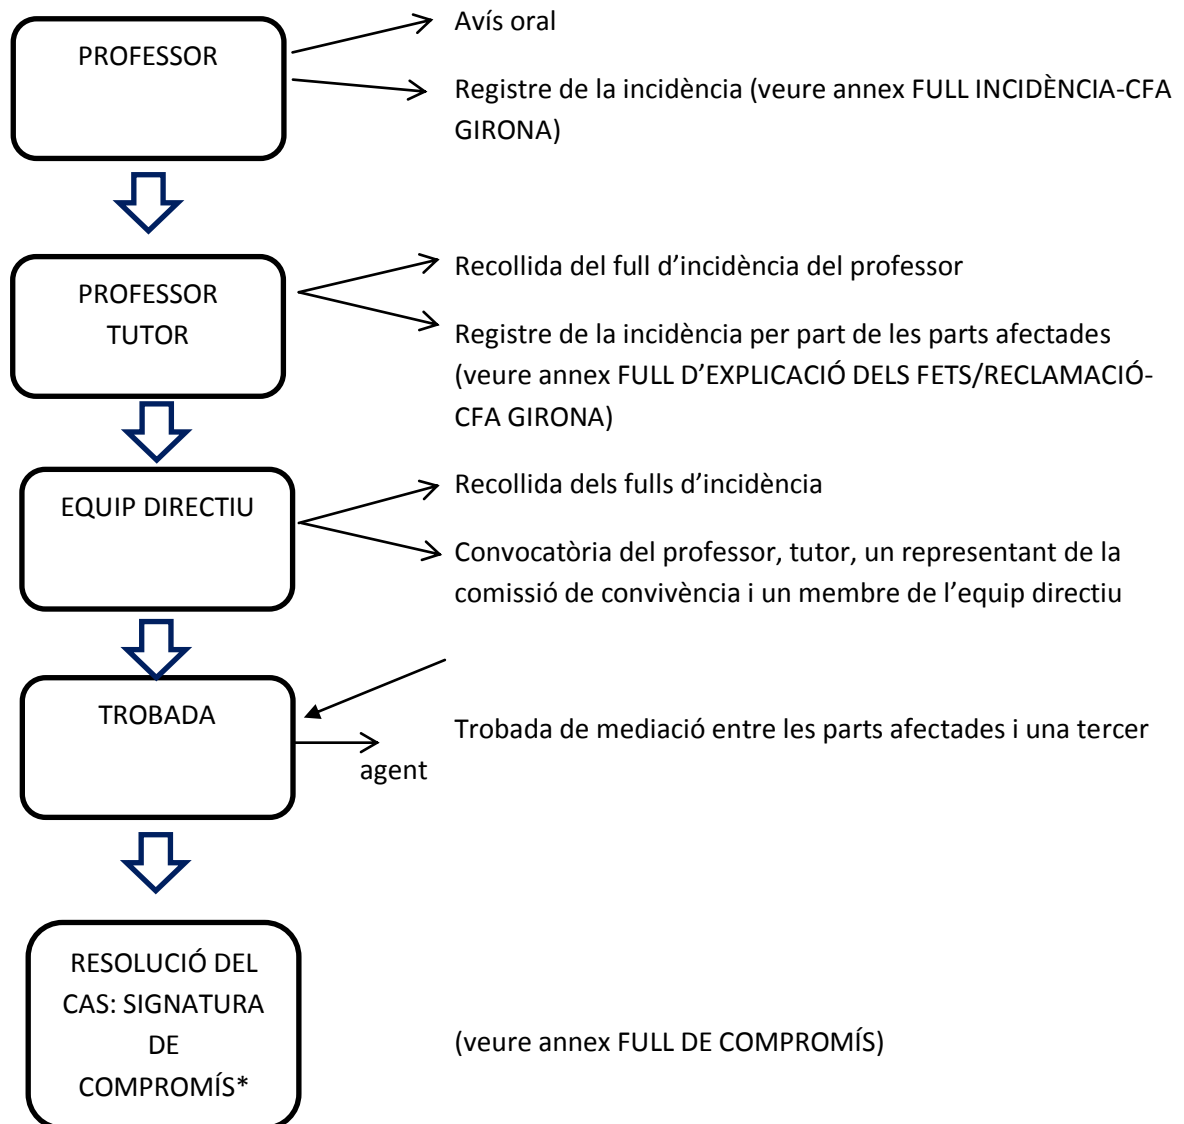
PROFESSOR

Avís oral

Registre de la incidència (veure annex FULL INCIDÈNCIA-CFA GIRONA)

PROFESSOR TUTOR

Recollida del full d'incidència del professor

Registre de la incidència per part de les parts afectades (veure annex FULL D'EXPLICACIÓ DELS FETS/RECLAMACIÓ-CFA GIRONA)

EQUIP DIRECTIU

Recollida dels fulls d'incidència

Convocatòria del professor, tutor, un representant de la comissió de convivència i un membre de l'equip directiu

TROBADA

Trobada de mediació entre les parts afectades i una tercer agent

RESOLUCIÓ DEL CAS: SIGNATURA DE COMPROMÍS*

(veure annex FULL DE COMPROMÍS)